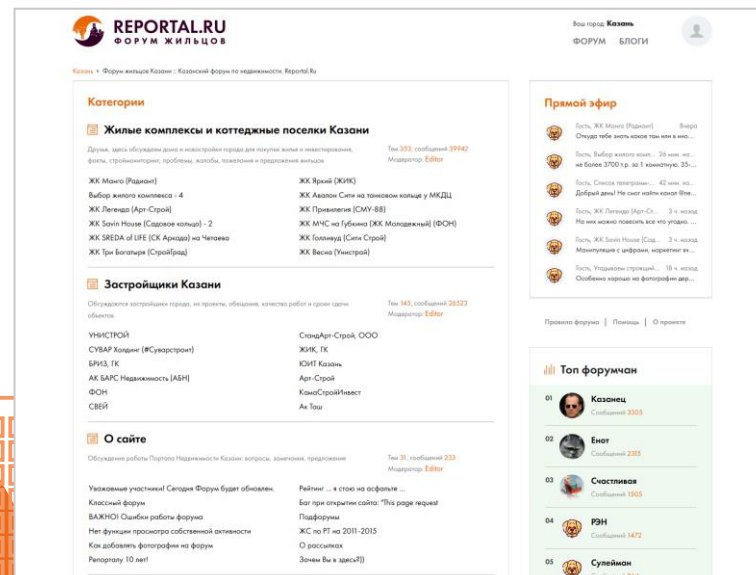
REPORTAL.RU
ФОРУМ ЖИЛЬЦОВ

Ваш город: Казань
ФОРУМ БЛОГИ

Казань » Форум жильцов Казани :: Казанский форум по недвижимости. Reportal.Ru

Категории

Жилые комплексы и коттеджные поселки Казани

Друзья, здесь обсуждаем дома и новостройки города для покупки жилья и инвестирования, фото, строймониторинг, проблемы, жалобы, пожелания и предложения жильцов

Тем 353, сообщений 39942
Модератор: Editor

ЖК Манго (Радиант)
Выбор жилого комплекса - 4
ЖК Легенда (Арт-Строй)
ЖК Savin House (Садовое кольцо) - 2
ЖК SREDA of LIFE (СК Аркада) на Чатаева
ЖК Три Богатыря (СтройГрад)

ЖК Яркий (ЖИК)
ЖК Авалон Сити на танковом кольце у МКДЦ
ЖК Привилегия (СМУ-88)
ЖК МЧС на Губкина (ЖК Молодежный) (ФОН)
ЖК Голливуд (Сити Строй)
ЖК Весна (Унистрой)

Застройщики Казани

Обсуждаются застройщики города, их проекты, обещания, качество работ и сроки сдачи объектов

Тем 145, сообщений 26323
Модератор: Editor

УНИСТРОЙ
СУВАР Холдинг (#Суварстроит)
БРИЗ, ГК
АК БАРС Недвижимость (АБН)
ФОН
СВЕЙ

СтандАрт-Строй, ООО
ЖИК, ГК
ЮИТ Казань
Арт-Строй
КамаСтройИнвест
Ак Таш

О сайте

Обсуждение работы Портала Недвижимости Казани: вопросы, замечания, предложения

Тем 31, сообщений 233
Модератор: Editor

Уважаемые участники! Сегодня Форум будет обновлен.
Классный форум
ВАЖНО! Ошибки работы форума
Нет функции просмотра собственной активности
Как добавлять фотографии на форум
Репорталу 10 лет!

Рейтинг ... я стою на асфальте ...
Баг при открытии сайта: "This page request
Подфорумы
ЖС по РТ на 2011-2015
О рассылках
Зачем Вы в здесь?))

Прямой эфир

Гость, ЖК Манго (Радиант) Вчера
Откуда тебе знать какое там или в ...
Гость, Выбор жилого комп... 26 мин. на...
не более 3700 т.р. за 1 комнатную, 35-...
Гость, Список телеграмм-... 42 мин. на...
Добрый день! Не смог найти канал ЖК...
Гость, ЖК Легенда (Арт-Ст... 3 ч. назад
На них можно повесить все что угодно ...
Гость, ЖК Savin House (Сад... 3 ч. назад
Манипуляция с цифрами, маркетинг ех...
Гость, Упадываем строящий... 3 ч. назад
Особенно хорошо на фотографии дер...

Правила форума | Помощь | О проекте

Топ форумчан

01 Казанец
Сообщений 3305
02 Енот
Сообщений 2315
03 Счастливая
Сообщений 1505
04 РЭН
Сообщений 1472
05 Сулейман